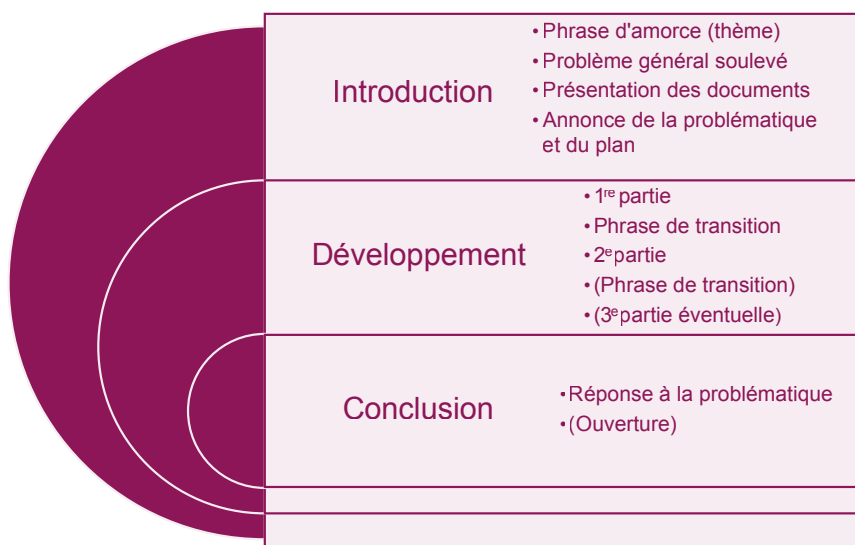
Introduction

• Phrase d'amorce (thème)
• Problème général soulevé
• Présentation des documents
• Annonce de la problématique et du plan

Développement

• 1$^{re}$ partie
• Phrase de transition
• 2$^{e}$ partie
• (Phrase de transition)
• (3$^{e}$ partie éventuelle)

Conclusion

• Réponse à la problématique
• (Ouverture)